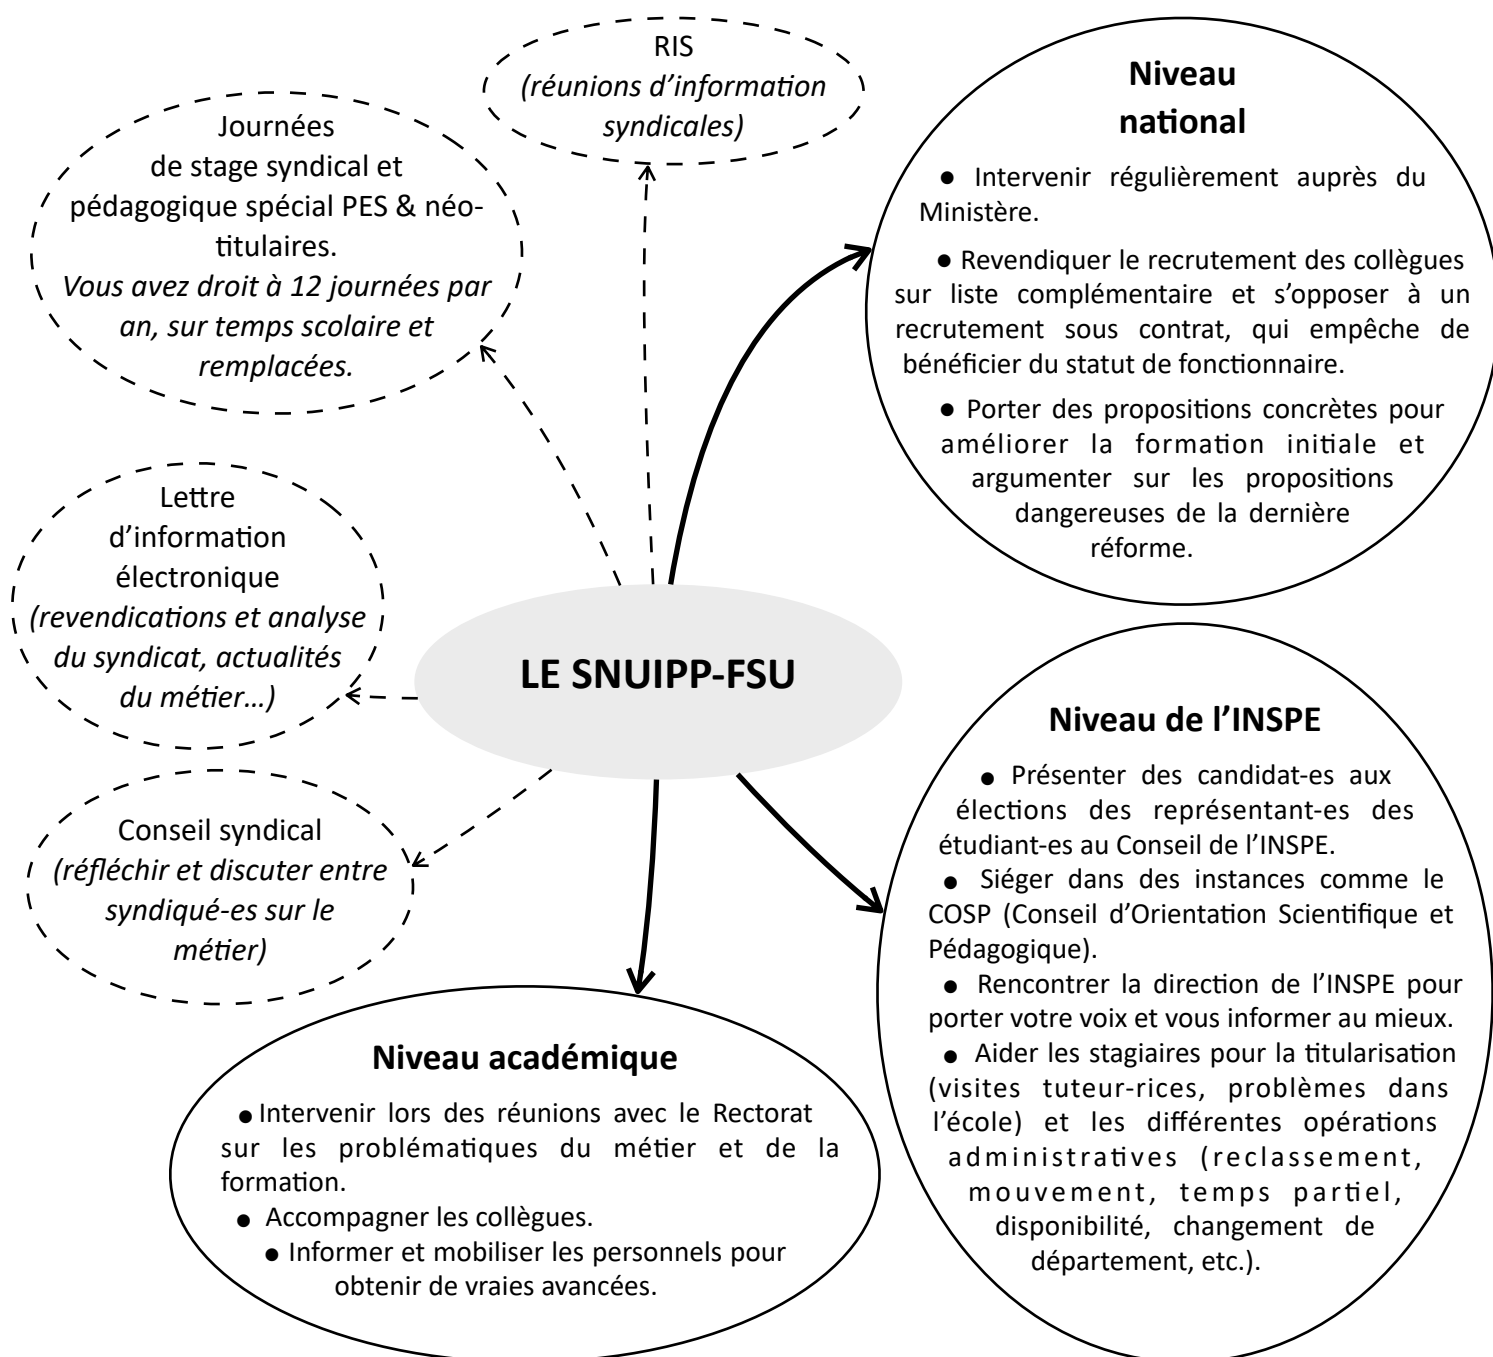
RIS
(réunions d'information syndicales)

Journées de stage syndical et pédagogique spécial PES & néo-titulaires.
Vous avez droit à 12 journées par an, sur temps scolaire et remplacées.

Niveau national

● Intervenir régulièrement auprès du Ministère.

● Revendiquer le recrutement des collègues sur liste complémentaire et s'opposer à un recrutement sous contrat, qui empêche de bénéficier du statut de fonctionnaire.

● Porter des propositions concrètes pour améliorer la formation initiale et argumenter sur les propositions dangereuses de la dernière réforme.

Lettre d'information électronique
(revendications et analyse du syndicat, actualités du métier…)

LE SNUIPP-FSU

Niveau de l'INSPE

● Présenter des candidat-es aux élections des représentant-es des étudiant-es au Conseil de l'INSPE.
● Siéger dans des instances comme le COSP (Conseil d'Orientation Scientifique et Pédagogique).
● Rencontrer la direction de l'INSPE pour porter votre voix et vous informer au mieux.
● Aider les stagiaires pour la titularisation (visites tuteur-rices, problèmes dans l'école) et les différentes opérations administratives (reclassement, mouvement, temps partiel, disponibilité, changement de département, etc.).

Conseil syndical
(réfléchir et discuter entre syndiqué-es sur le métier)

Niveau académique

● Intervenir lors des réunions avec le Rectorat sur les problématiques du métier et de la formation.
● Accompagner les collègues.
● Informer et mobiliser les personnels pour obtenir de vraies avancées.